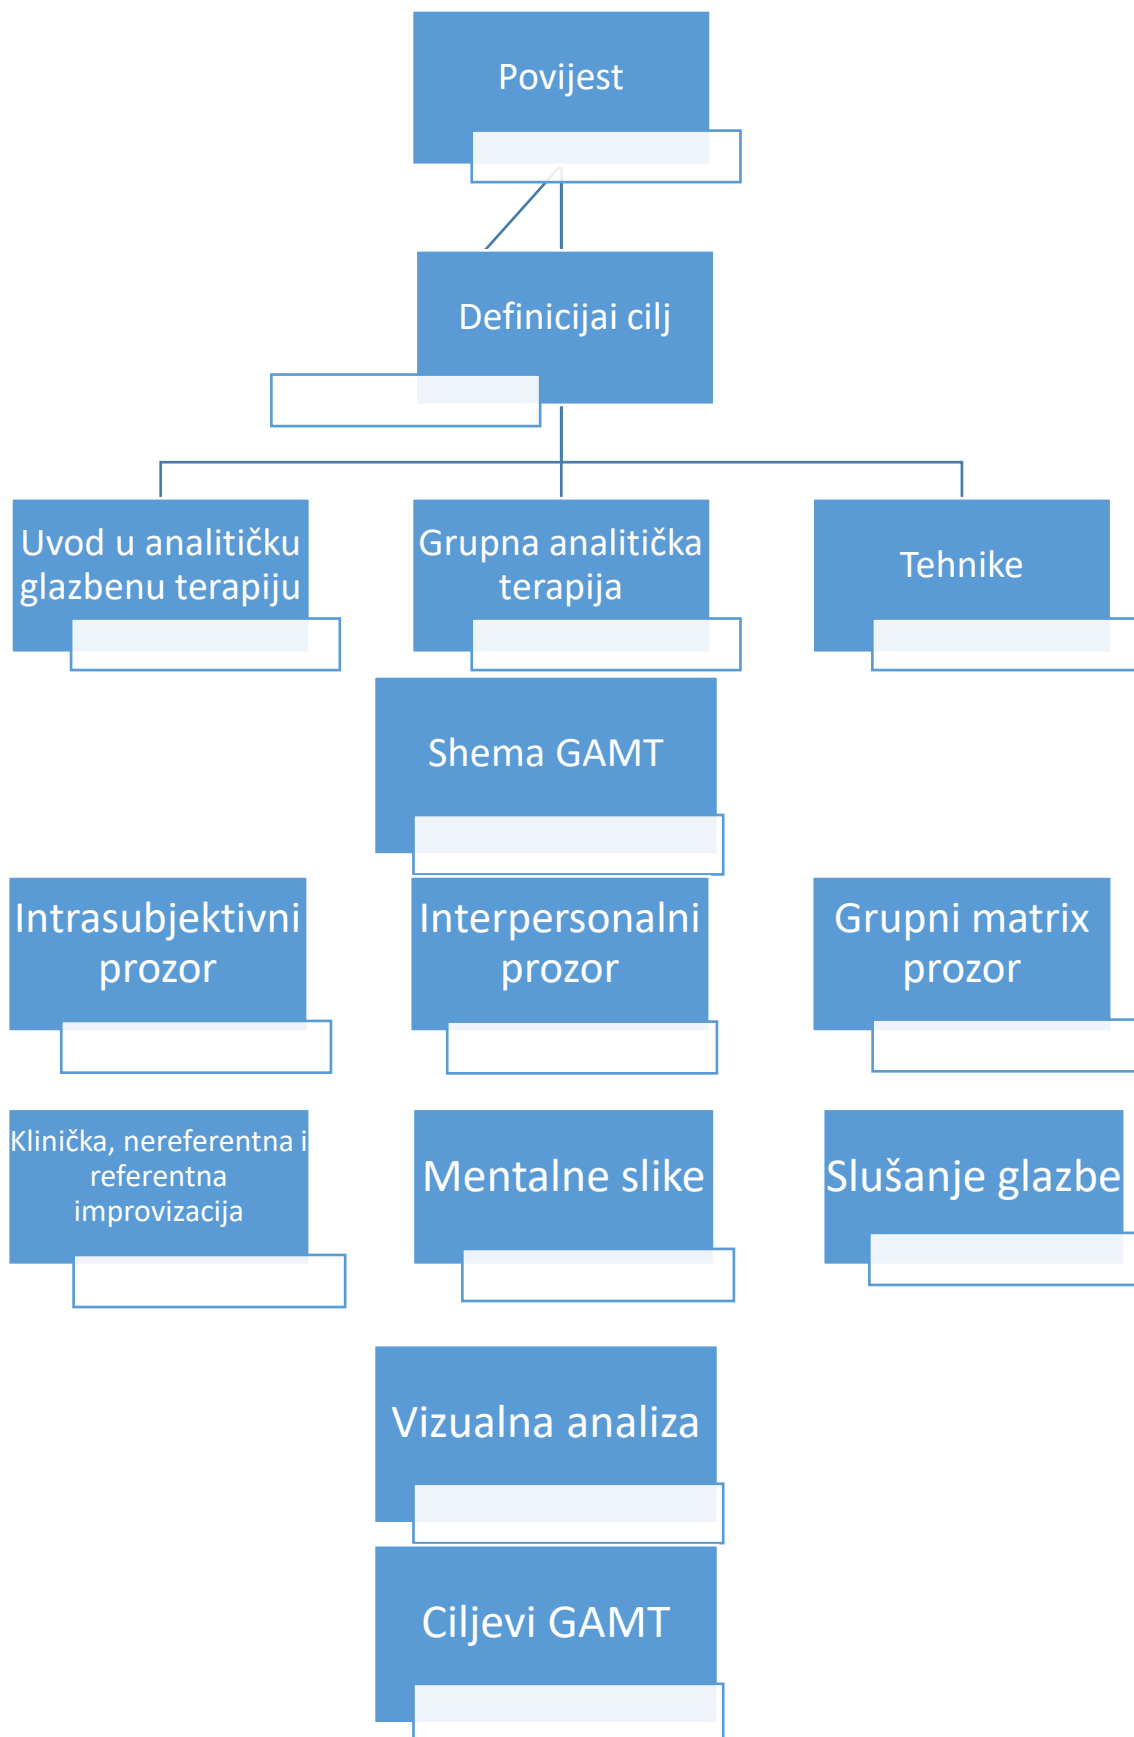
Povijest

Definicijai cilj

Uvod u analitičku glazbenu terapiju

Grupna analitička terapija

Tehnike

Shema GAMT

Intrasubjektivni prozor

Interpersonalni prozor

Grupni matrix prozor

Klinička, nereferentna i referentna improvizacija

Mentalne slike

Slušanje glazbe

Vizualna analiza

Ciljevi GAMT